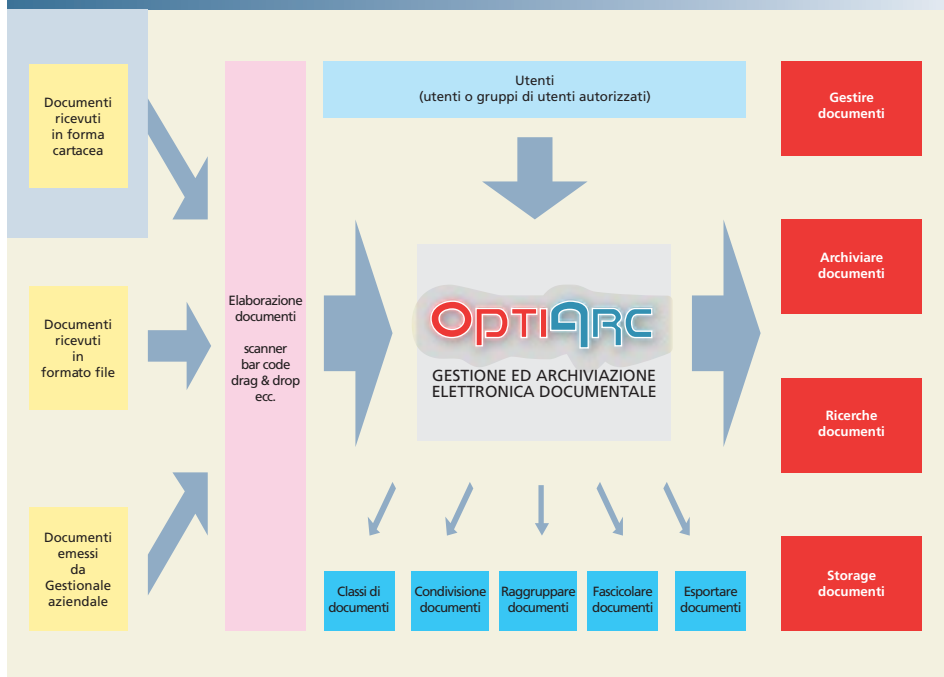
Documenti ricevuti in forma cartacea

Documenti ricevuti in formato file

Documenti emessi da Gestionale aziendale

Elaborazione documenti

scanner
bar code
drag & drop
ecc.

Utenti
(utenti o gruppi di utenti autorizzati)

OPTIARC

GESTIONE ED ARCHIVIAZIONE ELETTRONICA DOCUMENTALE

Classi di documenti

Condivisione documenti

Raggruppare documenti

Fascicolare documenti

Esportare documenti

Gestire documenti

Archiviare documenti

Ricerche documenti

Storage documenti